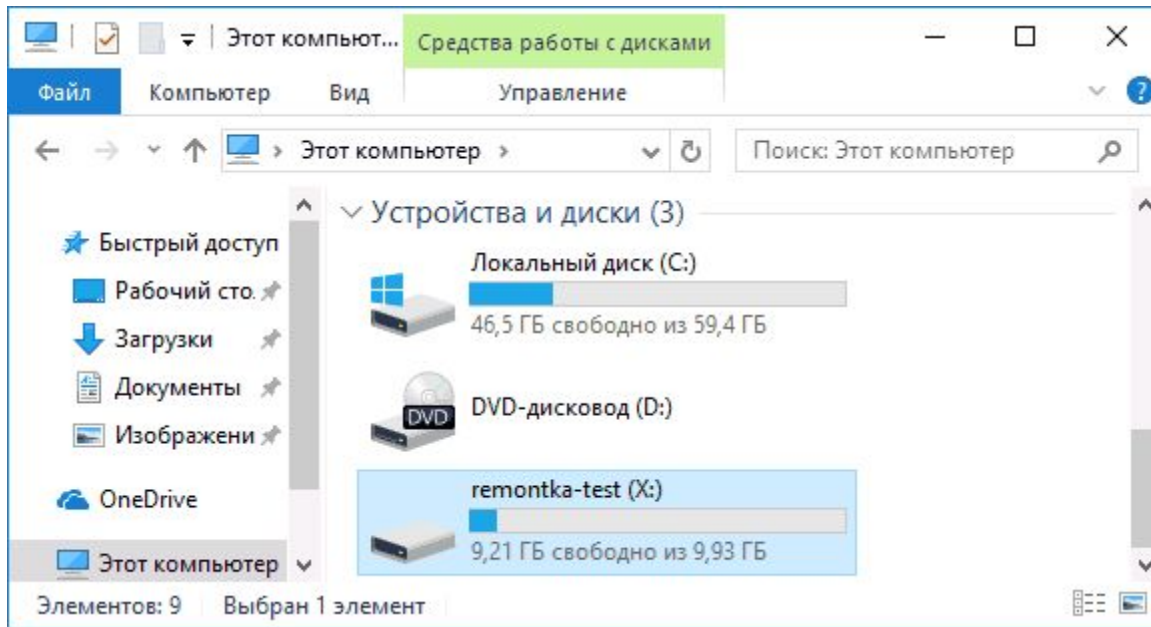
Этот компьют... Средства работы с дисками

Файл Компьютер Вид Управление

Этот компьютер >

Поиск: Этот компьютер

Быстрый доступ
Рабочий сто.
Загрузки
Документы
Изображени
OneDrive
Этот компьютер

Устройства и диски (3)

Локальный диск (C:)
46,5 ГБ свободно из 59,4 ГБ

DVD
DVD-дисковод (D:)

remontka-test (X:)
9,21 ГБ свободно из 9,93 ГБ

Элементов: 9 Выбран 1 элемент